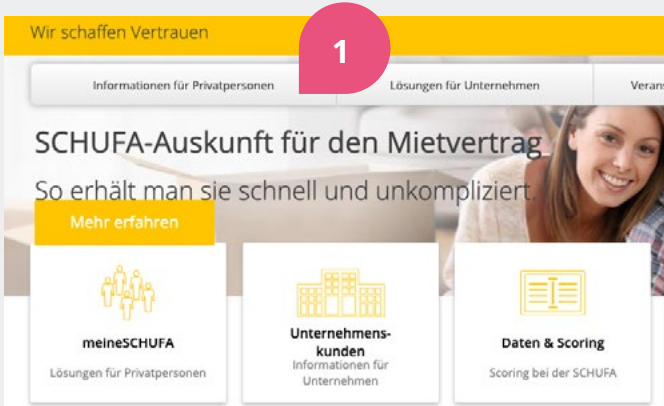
Wir schaffen Vertrauen

1

Informationen für Privatpersonen | Lösungen für Unternehmen | Verans

SCHUFA-Auskunft für den Mietvertrag

So erhält man sie schnell und unkompliziert.

Mehr erfahren

meineSCHUFA
Lösungen für Privatpersonen

Unternehmenskunden
Informationen für Unternehmen

Daten & Scoring
Scoring bei der SCHUFA